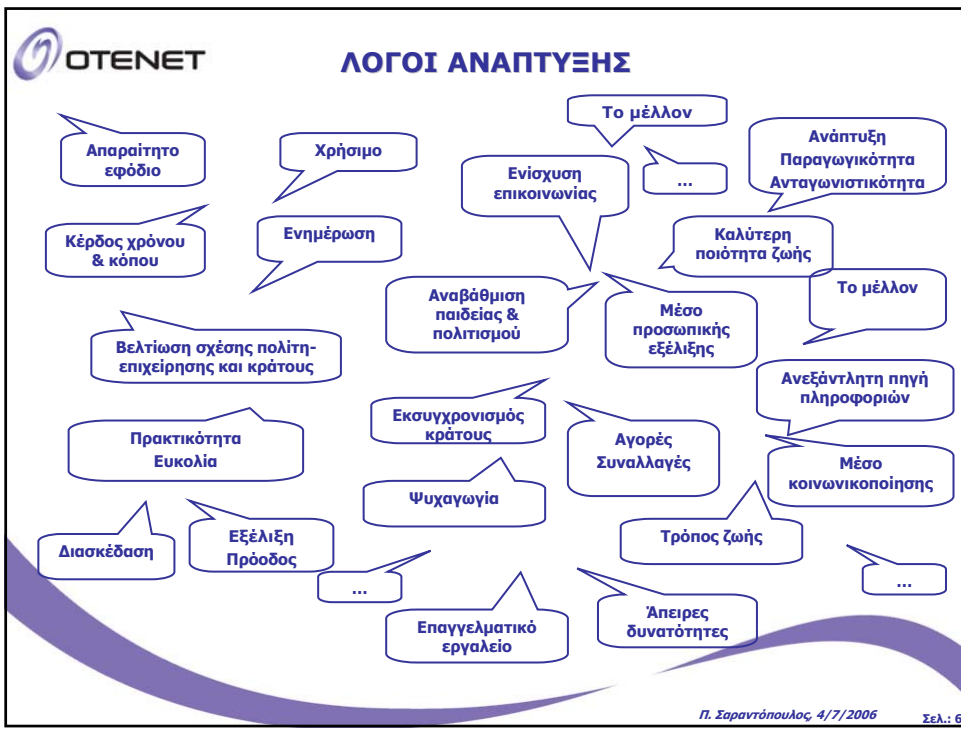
OTENET

ΛΟΓΟΙ ΑΝΑΠΤΥΞΗΣ

Απαραίτητο εφόδιο

Χρήσιμο

Το μέλλον

Ενίσχυση επικοινωνίας

...

Ανάπτυξη Παραγωγικότητα Ανταγωνιστικότητα

Κέρδος χρόνου & κόπου

Ενημέρωση

Καλύτερη ποιότητα ζωής

Αναβάθμιση παιδείας & πολιτισμού

Μέσο προσωπικής εξέλιξης

Το μέλλον

Βελτίωση σχέσης πολίτη-επιχείρησης και κράτους

Ανεξάντλητη πηγή πληροφοριών

Εκσυγχρονισμός κράτους

Πρακτικότητα Ευκολία

Αγορές Συναλλαγές

Μέσο κοινωνικοποίησης

Ψυχαγωγία

Διασκέδαση

Εξέλιξη Πρόοδος

Τρόπος ζωής

...

...

Επαγγελματικό εργαλείο

Άπειρες δυνατότητες

Π. Σαραντόπουλος, 4/7/2006

Σελ.: 6